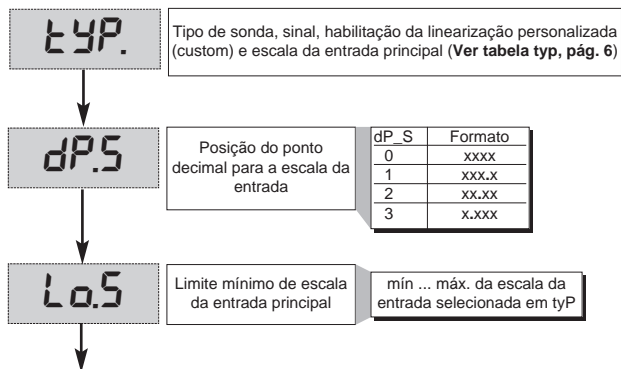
tYP.

Tipo de sonda, sinal, habilitação da linearização personalizada (custom) e escala da entrada principal (**Ver tabela typ, pág. 6**)

dP.S

Posição do ponto decimal para a escala da entrada

| dP_S | Formato |
|---|---|
| 0 | xxxx |
| 1 | xxx.x |
| 2 | xx.xx |
| 3 | x.xxx |

Lo.S

Limite mínimo de escala da entrada principal

mín ... máx. da escala da entrada selecionada em tyP